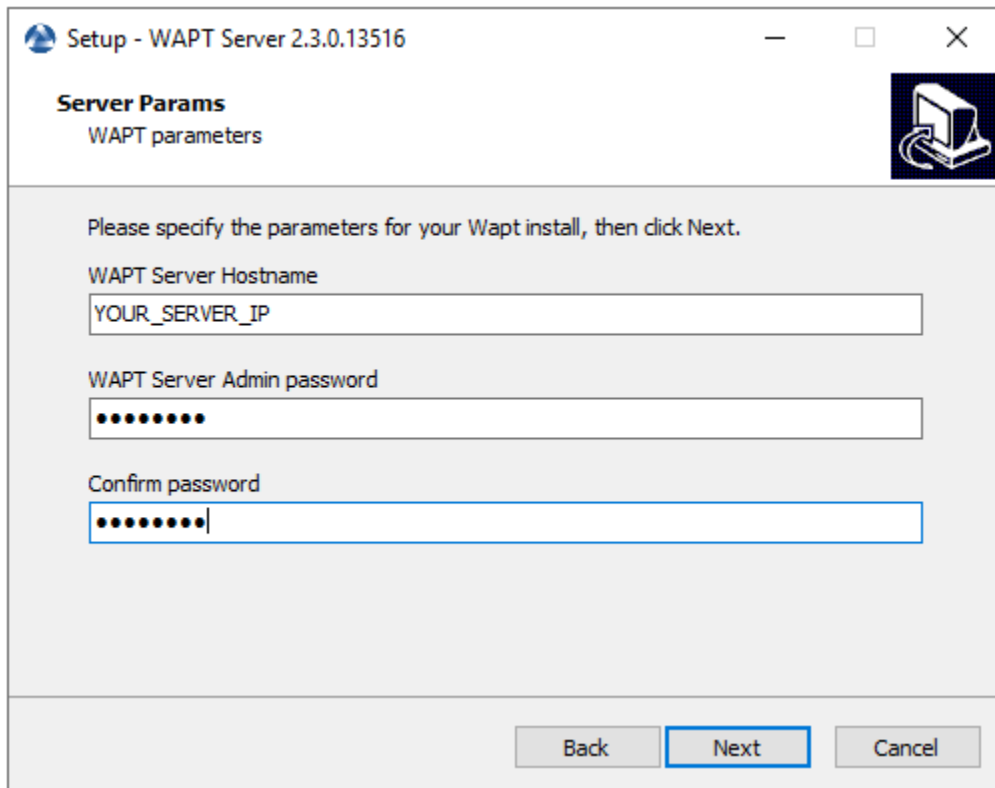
Setup - WAPT Server 2.3.0.13516

Server Params
WAPT parameters

Please specify the parameters for your Wapt install, then click Next.

WAPT Server Hostname

YOUR_SERVER_IP

WAPT Server Admin password

••••••••

Confirm password

••••••••

Back Next Cancel